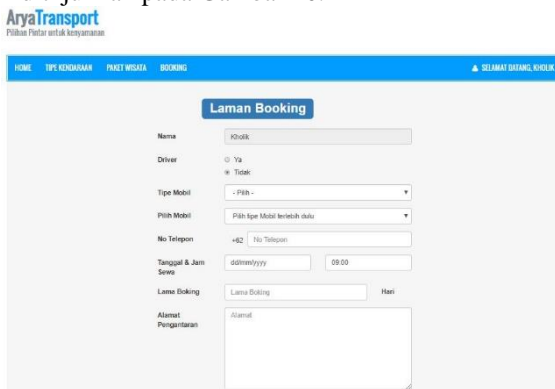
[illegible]

AryaTransport
Pilihan Pintar untuk kenyamanan

HOME TIPE KENDARAAN PAKET WISATA BOOKING
SELAMAT DATANG, KHOLIK

Laman Booking

Nama Kholik

Driver
Ya
Tidak

Tipe Mobil - Pilih -

Pilih Mobil Pilih tipe Mobil terlebih dulu

No Telepon +62 No Telepon

Tanggal & Jam Sewa dd/mm/yyyy 09:00

Lama Boking Lama Boking Hari

Alamat Pengantaran Alamat